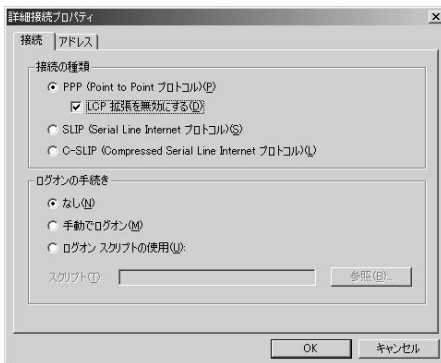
詳細接続プロパティ

×

接続 | アドレス

接続の種類

PPP (Point to Point プロトコル)(P)

LCP 拡張を無効にする(D)

SLIP (Serial Line Internet プロトコル)(S)

C-SLIP (Compressed Serial Line Internet プロトコル)(L)

ログオンの手続き

なし(N)

手動でログオン(M)

ログオン スクリプトの使用(U):

スクリプト(T):

参照(B)...

OK

キャンセル